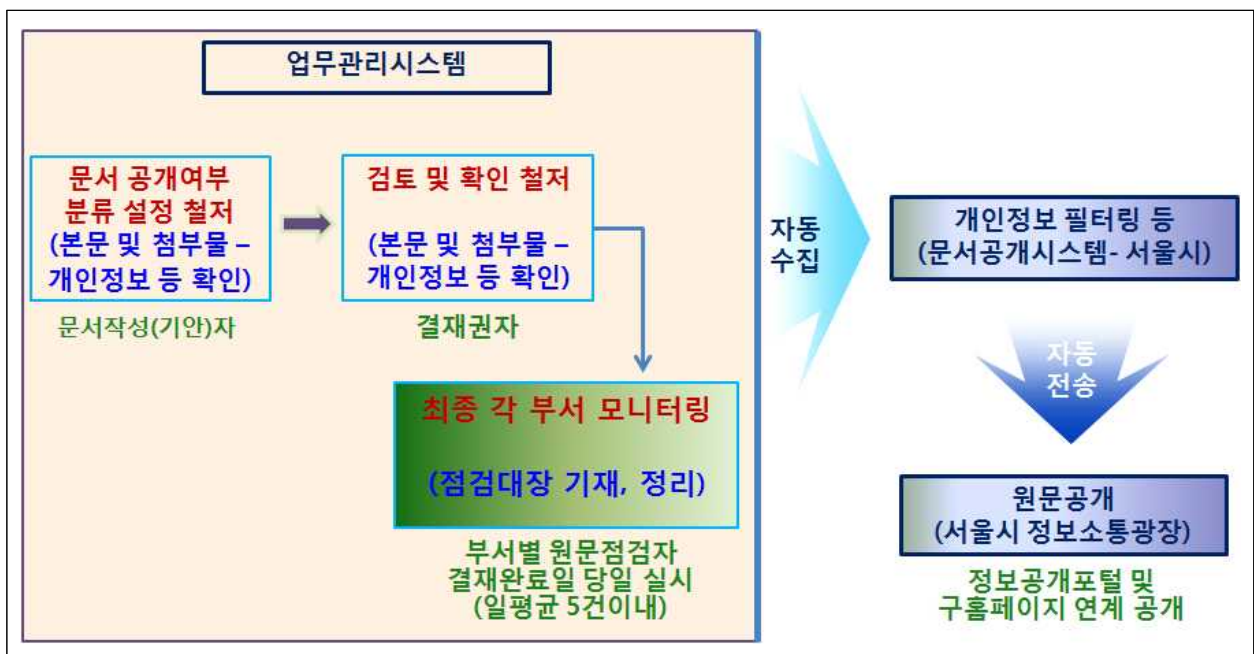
업무관리시스템

문서 공개여부 분류 설정 철저
(본문 및 첨부물 – 개인정보 등 확인)

문서작성(기안)자

검토 및 확인 철저

(본문 및 첨부물 – 개인정보 등 확인)

결재권자

최종 각 부서 모니터링

(점검대장 기재, 정리)

부서별 원문점검자
결재완료일 당일 실시
(일평균 5건이내)

자동
수집

개인정보 필터링 등
(문서공개시스템- 서울시)

자동
전송

원문공개
(서울시 정보소통광장)

정보공개포털 및
구홈페이지 연계 공개